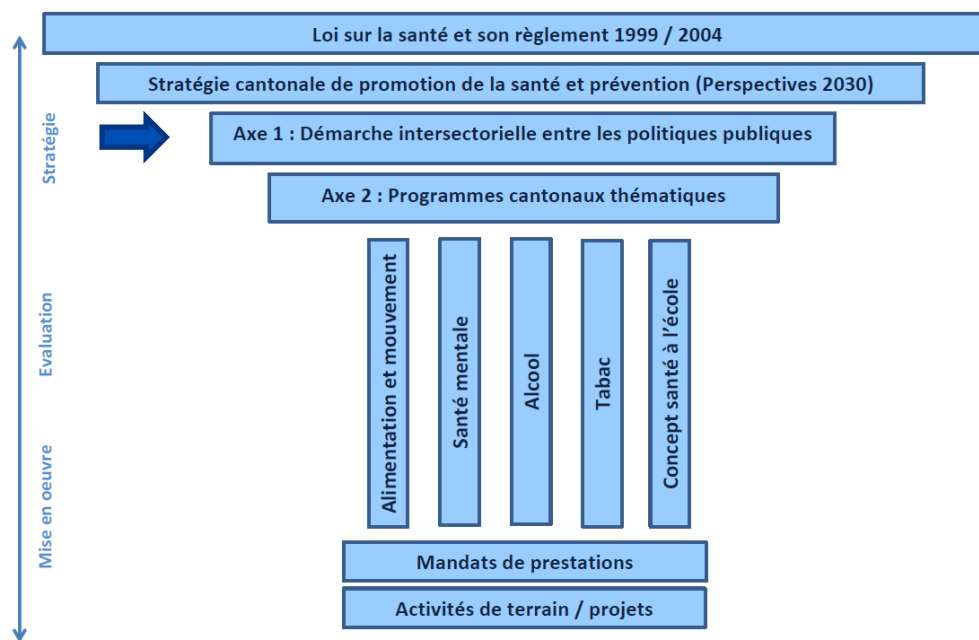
Stratégie

Evaluation

Mise en oeuvre

Loi sur la santé et son règlement 1999 / 2004

Stratégie cantonale de promotion de la santé et prévention (Perspectives 2030)

Axe 1 : Démarche intersectorielle entre les politiques publiques

Axe 2 : Programmes cantonaux thématiques

Alimentation et mouvement

Santé mentale

Alcool

Tabac

Concept santé à l'école

Mandats de prestations

Activités de terrain / projets